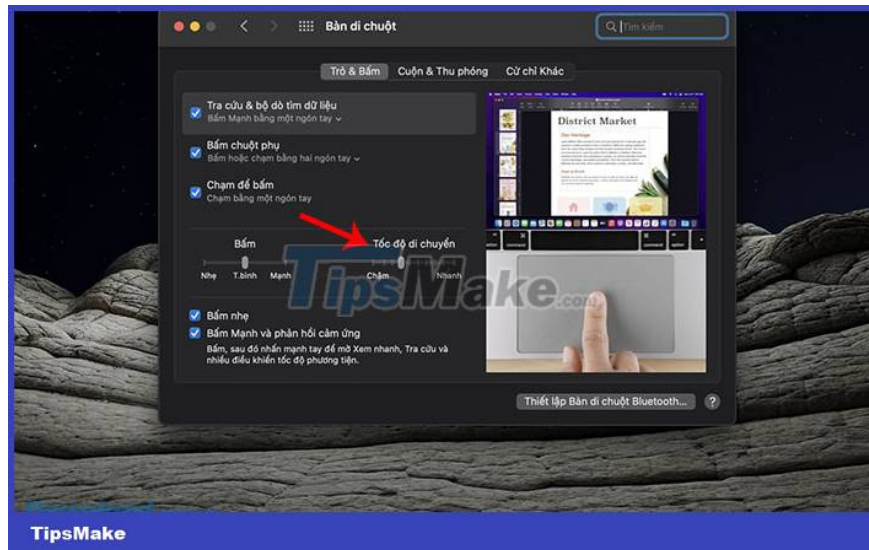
Bàn di chuột

Tìm kiếm

Trỏ & Bấm   Cuộn & Thu phóng   Cử chỉ Khác

Tra cứu & bộ dò tìm dữ liệu
Bấm Mạnh bằng một ngón tay

Bấm chuột phụ
Bấm hoặc chạm bằng hai ngón tay

Chạm để bấm
Chạm bằng một ngón tay

Bấm
Nhẹ   T.bình   Mạnh

Tốc độ di chuyển
Chậm   Nhanh

Bấm nhẹ

Bấm Mạnh và phản hồi cảm ứng
Bấm, sau đó nhấn mạnh tay để mở Xem nhanh, Tra cứu và nhiều điều khiển tốc độ phương tiện.

District Market

TipsMake.com

Thiết lập Bàn di chuột Bluetooth...   ?

TipsMake